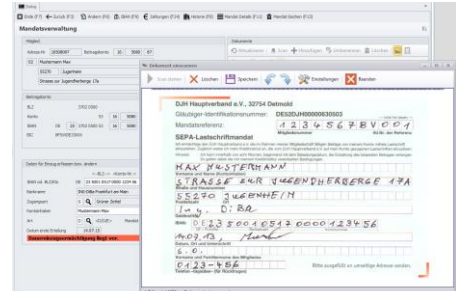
Mandatsverwaltung

Mitglied

Max Mustermann

Jugendherberge

Straße zur Jugendherberge 17a

Bankangaben

Daten für Einzugsermächtigung ändern

Sonstiges Eingabefenster

Gemeinsam

Lastschrift Gläubiger

Einzugsermächtigung liegt vor.

Dokumente

Dokument scannen

Scan starten

Löschen

Speichern

Einstellungen

Beenden

DJH Hauptverband e.V., 32754 Detmold

Gläubiger-Identifikationsnummer DE52DJH00000030503

Mandatsreferenz: 1 2 3 4 5 6 7 8 V 0 0 1

SEPA-Lastschriftmandat

MAX MUSTERMANN

STRASSE ZUR JUGENDHERBERGE 17A

55270 JUGENHEIM

D BA

DE 23 5004 0517 0000 1234 56

18.07.2013

Bitte ausgefüllt et unterfertigt Antwortsenden.